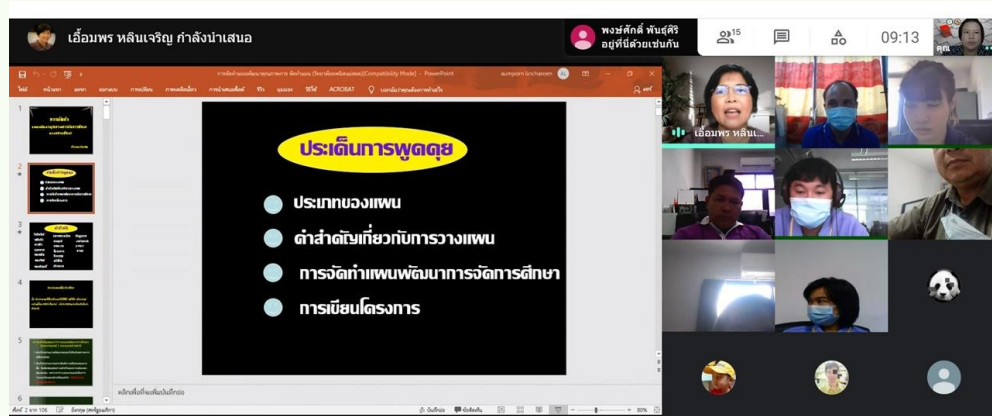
เอื้อมพร หลินเจริญ กำลังนำเสนอ

พงษ์ศักดิ์ พันธุ์ศิริ
อยู่ที่นี่ด้วยเช่นกัน

15

09:13

คุณ

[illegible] - PowerPoint

sumporn lincharoen

ไฟล์ หน้าแรก แทรก ออกแบบ การเปลี่ยน ภาพเคลื่อนไหว การนำเสนอสไลด์ รีวิว มุมมอง วิธีใช้ ACROBAT บอกฉันว่าคุณต้องการทำอะไร

ประเด็นการพูดคุย

ประเภทของแผน

คำสำคัญเกี่ยวกับการวางแผน

การจัดทำแผนพัฒนาการจัดการศึกษา

การเขียนโครงการ

คลิกเพื่อเพิ่มบันทึกย่อ

สไลด์ 2 จาก 106

บันทึกย่อ ข้อคิดเห็น

80%

เอื้อมพร หลิน...